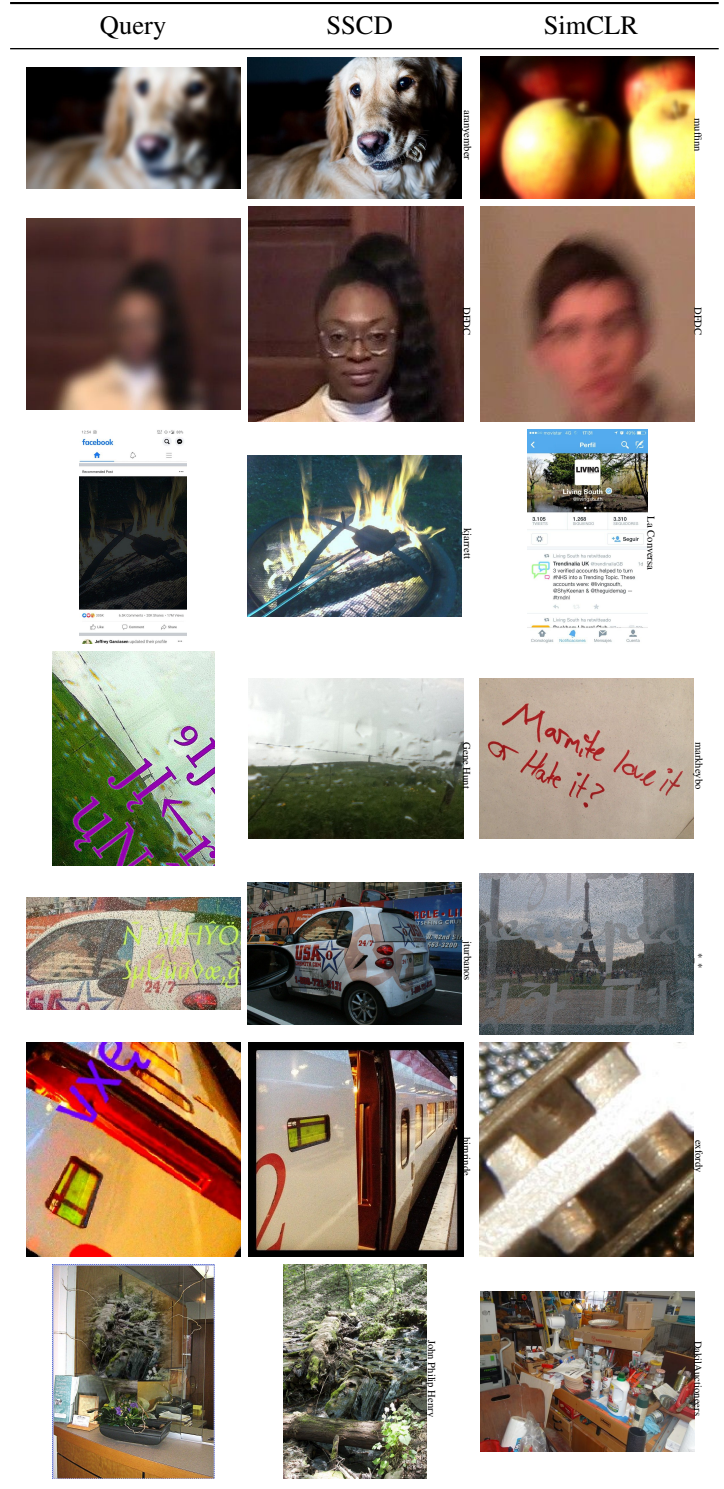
| Query | SSCD | SimCLR |
|---|---|---|
| | aranyember | muffinn |
| | DFDC | DFDC |
| | kjarrett | La Conversa |
| | Gene Hunt | markhy bo |
| | jurbanos | * * |
| | himado | exfordy |
| | John Philip Henry | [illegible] |